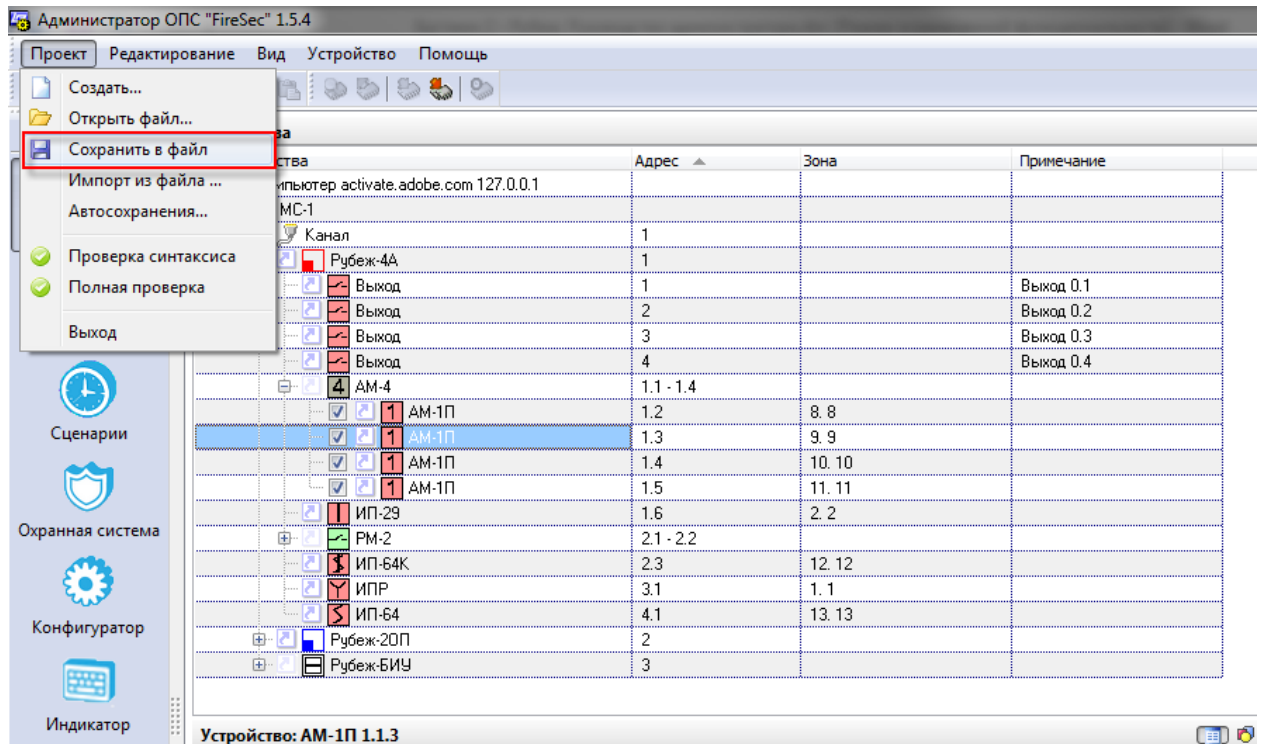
Администратор ОПС "FireSec" 1.5.4

Проект Редактирование Вид Устройство Помощь

Создать...
Открыть файл...
Сохранить в файл
Импорт из файла ...
Автосохранения...
Проверка синтаксиса
Полная проверка
Выход

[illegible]ва

| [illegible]ства | Адрес | Зона | Примечание |
|---|---|---|---|
| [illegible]мпьютер activate.adobe.com 127.0.0.1 | | | |
| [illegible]МС-1 | | | |
| Канал | 1 | | |
| Рубеж-4А | 1 | | |
| Выход | 1 | | Выход 0.1 |
| Выход | 2 | | Выход 0.2 |
| Выход | 3 | | Выход 0.3 |
| Выход | 4 | | Выход 0.4 |
| 4 АМ-4 | 1.1 - 1.4 | | |
| 1 АМ-1П | 1.2 | 8. 8 | |
| 1 АМ-1П | 1.3 | 9. 9 | |
| 1 АМ-1П | 1.4 | 10. 10 | |
| 1 АМ-1П | 1.5 | 11. 11 | |
| ИП-29 | 1.6 | 2. 2 | |
| РМ-2 | 2.1 - 2.2 | | |
| ИП-64К | 2.3 | 12. 12 | |
| ИПР | 3.1 | 1. 1 | |
| ИП-64 | 4.1 | 13. 13 | |
| Рубеж-20П | 2 | | |
| Рубеж-БИУ | 3 | | |

Сценарии
Охранная система
Конфигуратор
Индикатор

Устройство: АМ-1П 1.1.3